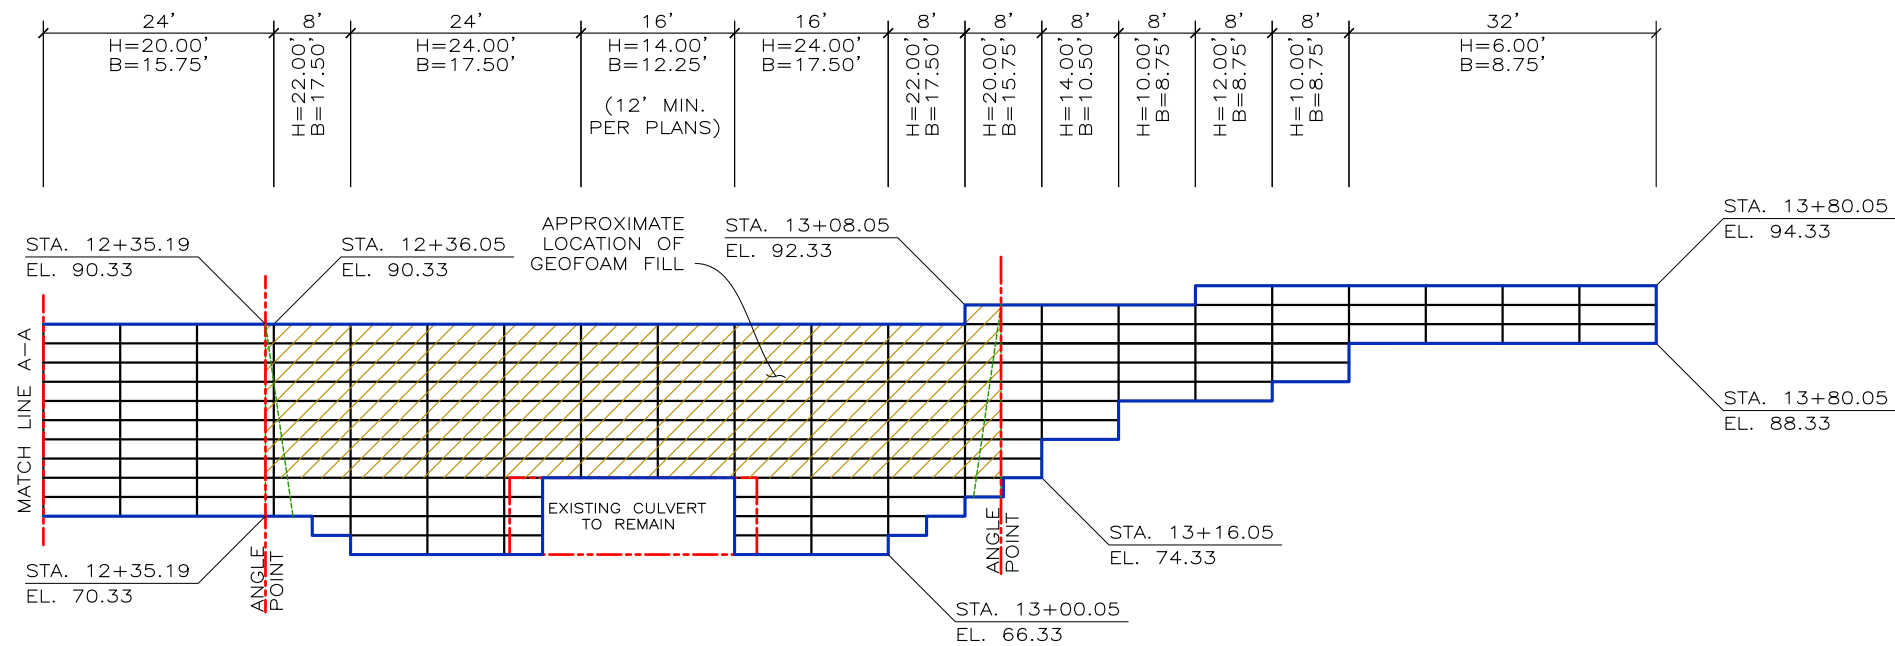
24'
H=20.00'
B=15.75'

8'
H=22.00'
B=17.50'

24'
H=24.00'
B=17.50'

16'
H=14.00'
B=12.25'
(12' MIN. PER PLANS)

16'
H=24.00'
B=17.50'

8'
H=22.00'
B=17.50'

8'
H=20.00'
B=15.75'

8'
H=14.00'
B=10.50'

8'
H=10.00'
B=8.75'

8'
H=12.00'
B=8.75'

8'
H=10.00'
B=8.75'

32'
H=6.00'
B=8.75'

STA. 12+35.19
EL. 90.33

STA. 12+36.05
EL. 90.33

APPROXIMATE LOCATION OF GEOFOAM FILL

STA. 13+08.05
EL. 92.33

STA. 13+80.05
EL. 94.33

MATCH LINE A-A

EXISTING CULVERT TO REMAIN

STA. 13+80.05
EL. 88.33

STA. 13+16.05
EL. 74.33

ANGLE POINT

STA. 12+35.19
EL. 70.33

ANGLE POINT

STA. 13+00.05
EL. 66.33